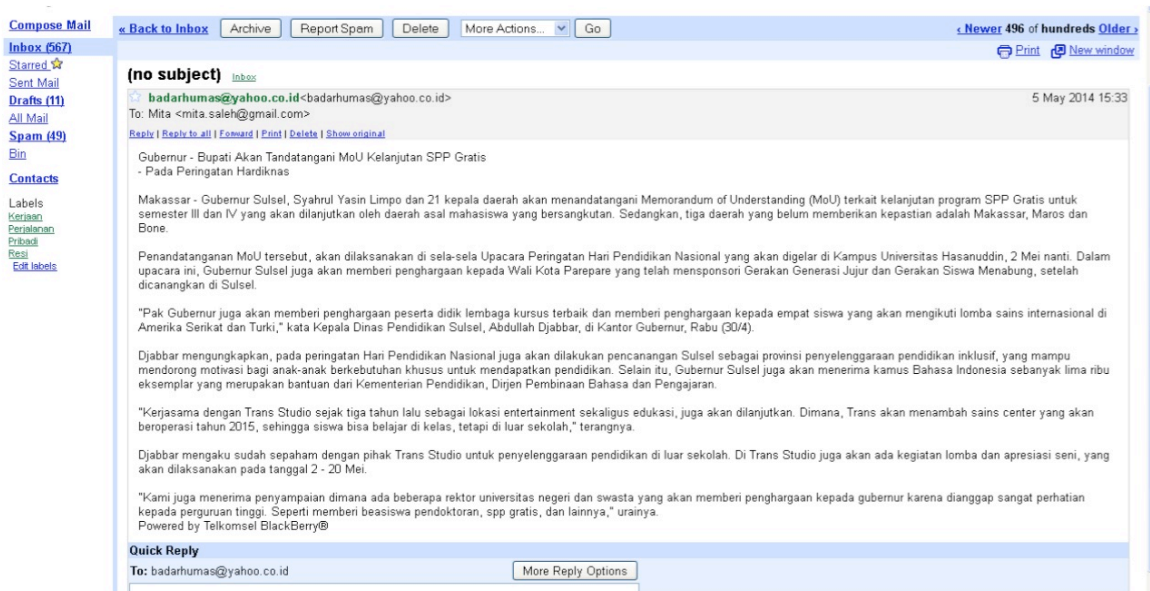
Compose Mail
Inbox (567)
Starred
Sent Mail
Drafts (11)
All Mail
Spam (49)
Bin

Contacts

Labels
Kerjaan
Perjalanan
Pribadi
Resi
Edit labels

« Back to Inbox | Archive | Report Spam | Delete | More Actions... | Go

‹ Newer 496 of hundreds Older ›

Print | New window

(no subject) Inbox

badarhumas@yahoo.co.id<badarhumas@yahoo.co.id>
To: Mita <mita.saleh@gmail.com>

5 May 2014 15:33

Reply | Reply to all | Forward | Print | Delete | Show original

Gubernur - Bupati Akan Tandatangani MoU Kelanjutan SPP Gratis
- Pada Peringatan Hardiknas

Makassar - Gubernur Sulsel, Syahrul Yasin Limpo dan 21 kepala daerah akan menandatangani Memorandum of Understanding (MoU) terkait kelanjutan program SPP Gratis untuk semester III dan IV yang akan dilanjutkan oleh daerah asal mahasiswa yang bersangkutan. Sedangkan, tiga daerah yang belum memberikan kepastian adalah Makassar, Maros dan Bone.

Penandatanganan MoU tersebut, akan dilaksanakan di sela-sela Upacara Peringatan Hari Pendidikan Nasional yang akan digelar di Kampus Universitas Hasanuddin, 2 Mei nanti. Dalam upacara ini, Gubernur Sulsel juga akan memberi penghargaan kepada Wali Kota Parepare yang telah mensponsori Gerakan Generasi Jujur dan Gerakan Siswa Menabung, setelah dicanangkan di Sulsel.

"Pak Gubernur juga akan memberi penghargaan peserta didik lembaga kursus terbaik dan memberi penghargaan kepada empat siswa yang akan mengikuti lomba sains internasional di Amerika Serikat dan Turki," kata Kepala Dinas Pendidikan Sulsel, Abdullah Djabbar, di Kantor Gubernur, Rabu (30/4).

Djabbar mengungkapkan, pada peringatan Hari Pendidikan Nasional juga akan dilakukan pencanangan Sulsel sebagai provinsi penyelenggaraan pendidikan inklusif, yang mampu mendorong motivasi bagi anak-anak berkebutuhan khusus untuk mendapatkan pendidikan. Selain itu, Gubernur Sulsel juga akan menerima kamus Bahasa Indonesia sebanyak lima ribu eksemplar yang merupakan bantuan dari Kementerian Pendidikan, Dirjen Pembinaan Bahasa dan Pengajaran.

"Kerjasama dengan Trans Studio sejak tiga tahun lalu sebagai lokasi entertainment sekaligus edukasi, juga akan dilanjutkan. Dimana, Trans akan menambah sains center yang akan beroperasi tahun 2015, sehingga siswa bisa belajar di kelas, tetapi di luar sekolah," terangnya.

Djabbar mengaku sudah sepaham dengan pihak Trans Studio untuk penyelenggaraan pendidikan di luar sekolah. Di Trans Studio juga akan ada kegiatan lomba dan apresiasi seni, yang akan dilaksanakan pada tanggal 2 - 20 Mei.

"Kami juga menerima penyampaian dimana ada beberapa rektor universitas negeri dan swasta yang akan memberi penghargaan kepada gubernur karena dianggap sangat perhatian kepada perguruan tinggi. Seperti memberi beasiswa pendoktoran, spp gratis, dan lainnya," urainya.
Powered by Telkomsel BlackBerry®

Quick Reply
To: badarhumas@yahoo.co.id
More Reply Options